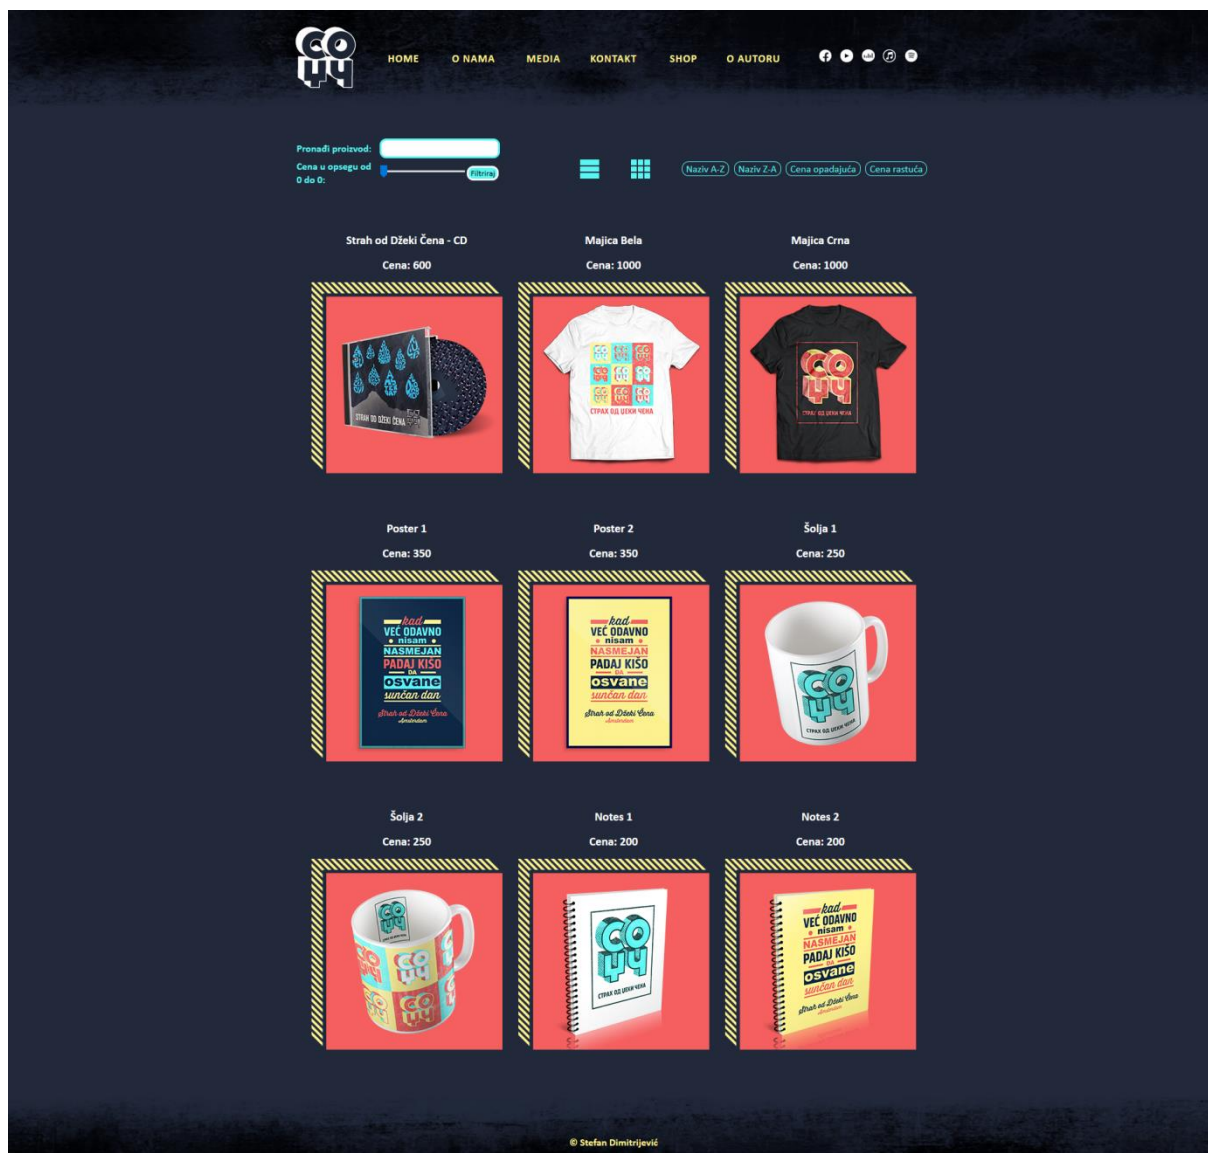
СО
ЏЧ

HOME O NAMA MEDIA KONTAKT SHOP O AUTORU

Pronađi proizvod:

Cena u opsegu od 0 do 0:

Filtriraj

Naziv A-Z Naziv Z-A Cena opadajuća Cena rastuća

Strah od Džeki Čena - CD
Cena: 600

Majica Bela
Cena: 1000

Majica Crna
Cena: 1000

Poster 1
Cena: 350

Poster 2
Cena: 350

Šolja 1
Cena: 250

Šolja 2
Cena: 250

Notes 1
Cena: 200

Notes 2
Cena: 200

© Stefan Dimitrijević